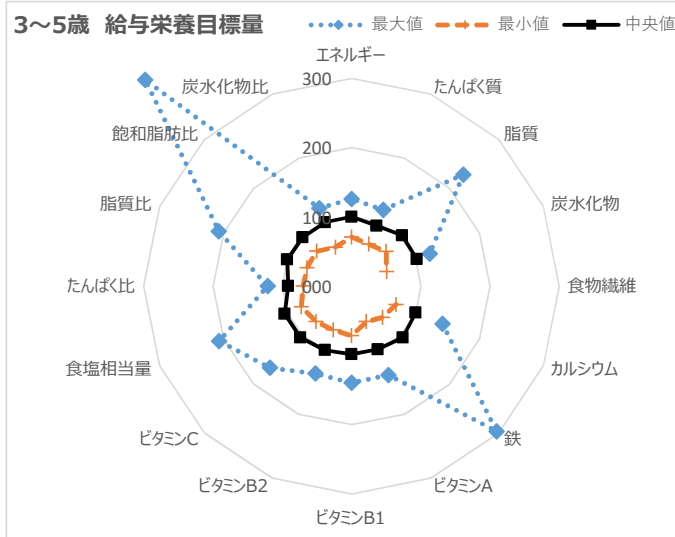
3～5歳 給与栄養目標量

最大値 最小値 中央値

エネルギー
たんぱく質
脂質
炭水化物
食物繊維
カルシウム
鉄
ビタミンA
ビタミンB1
ビタミンB2
ビタミンC
食塩相当量
たんぱく比
脂質比
飽和脂肪比
炭水化物比

300
200
100
000